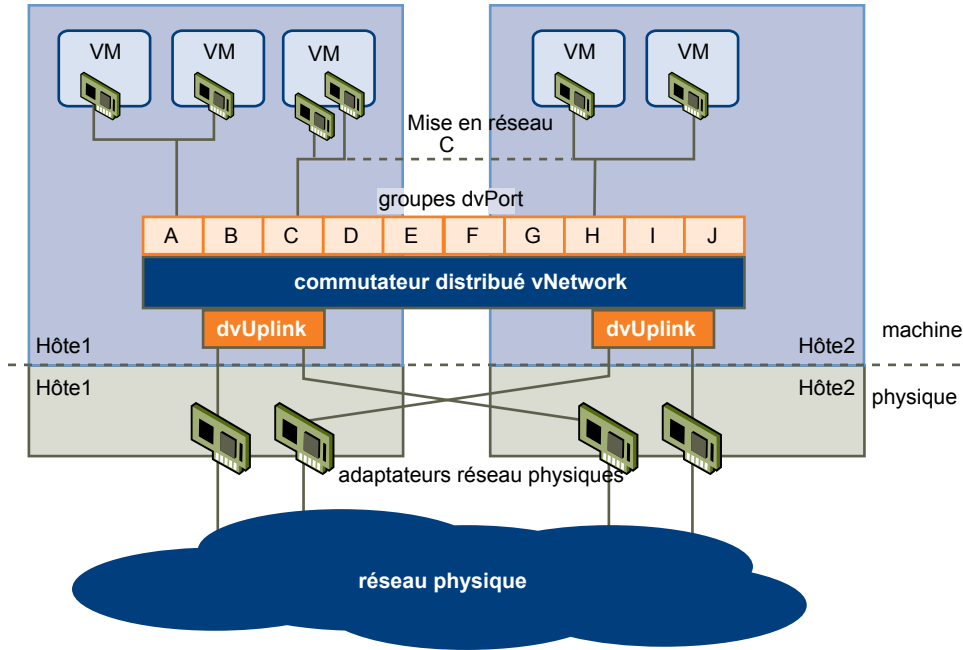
VM
VM
VM
VM
VM

Mise en réseau
C

groupes dvPort

| A | B | C | D | E | F | G | H | I | J |
|---|---|---|---|---|---|---|---|---|---|

commutateur distribué vNetwork

dvUplink
dvUplink

Hôte1
Hôte2
machine

Hôte1
Hôte2
physique

adaptateurs réseau physiques

réseau physique